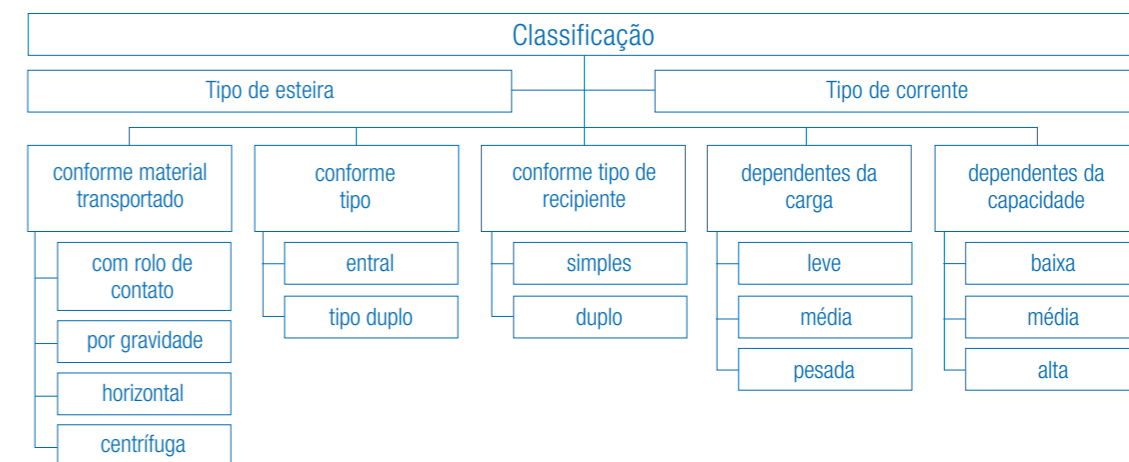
Classificação

Tipo de esteira

Tipo de corrente

conforme material transportado

com rolo de contato

por gravidade

horizontal

centrífuga

conforme tipo

entral

tipo duplo

conforme tipo de recipiente

simples

duplo

dependentes da carga

leve

média

pesada

dependentes da capacidade

baixa

média

alta